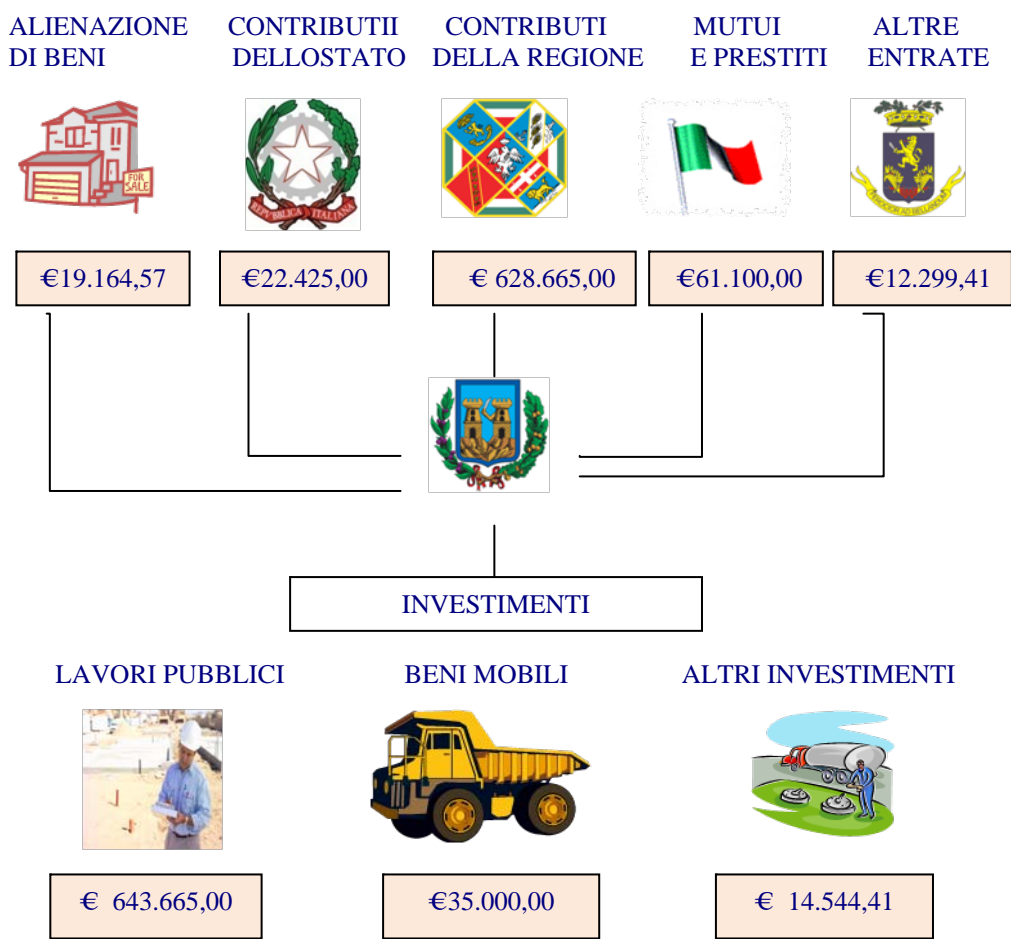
ALIENAZIONE DI BENI

CONTRIBUTII DELLOSTATO

CONTRIBUTI DELLA REGIONE

MUTUI E PRESTITI

ALTRE ENTRATE

FOR SALE

REPUBBLICA ITALIANA

€19.164,57

€22.425,00

€ 628.665,00

€61.100,00

€12.299,41

INVESTIMENTI

LAVORI PUBBLICI

BENI MOBILI

ALTRI INVESTIMENTI

€ 643.665,00

€35.000,00

€ 14.544,41